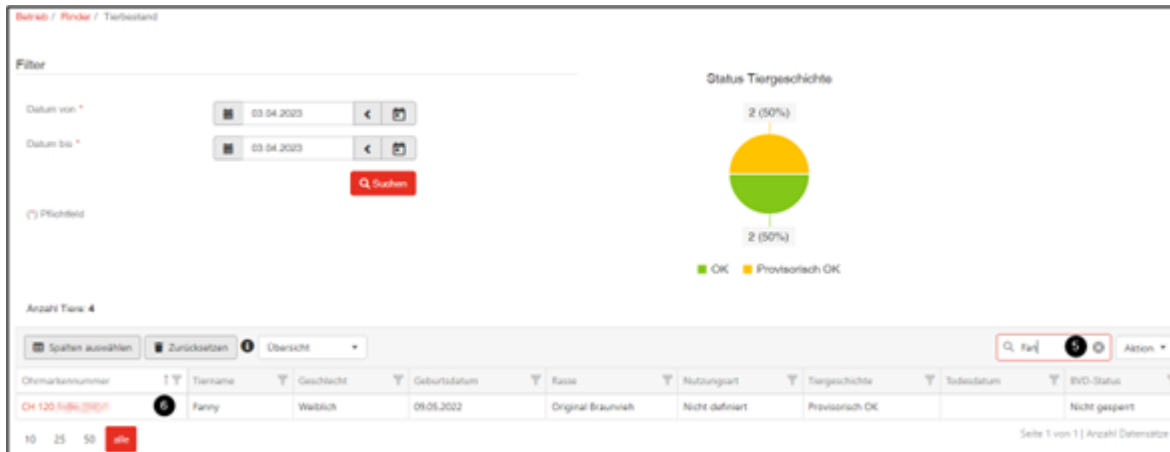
Betrieb / Rinder / Tierbestand

Filter

Datum von *
03.04.2023

Datum bis *
03.04.2023

Suchen

(*) Pflichtfeld

Status Tiergeschichte

2 (50%)

2 (50%)

OK Provisorisch OK

Anzahl Tiere: 4

Spalten auswählen Zurücksetzen 4 Übersicht

Fan 5 Aktion

| Ohrmarkennummer | Tiername | Geschlecht | Geburtsdatum | Rasse | Nutzungsart | Tiergeschichte | Todesdatum | BVD-Status |
|---|---|---|---|---|---|---|---|---|
| CH 120.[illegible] 6 | Fanny | Weiblich | 09.05.2022 | Original Braunvieh | Nicht definiert | Provisorisch OK | | Nicht gesperrt |

10 25 50 alle

Seite 1 von 1 | Anzahl Datensätze